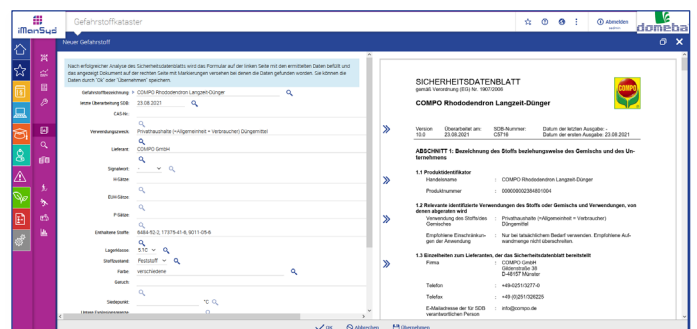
iMenSyS

Gefahrstoffkataster

Abmelden

domeba

Neuer Gefahrstoff

Nach erfolgreicher Analyse des Sicherheitsdatenblatts wird das Formular auf der linken Seite mit den ermittelten Daten befüllt und das angezeigte Dokument auf der rechten Seite mit Markierungen versehen bei denen die Daten gefunden wurden. Sie können die Daten durch "Ok" oder "Übernehmen" speichern.

Gefahrstoffbezeichnung: COMPO Rhododendron Langzeit-Dünger

letzte Überarbeitung SDB: 23.08.2021

CAS-Nr.:

Verwendungszweck: Privathaushalte (=Allgemeinheit = Verbraucher) Düngemittel

Lieferant: COMPO GmbH

Signalwort:

H-Sätze:

EUH-Sätze:

P-Sätze:

Enthaltene Stoffe: 8484-52-2, 17375-41-6, 9011-05-6

Lagerklasse: 5.1C

Stoffzustand: Feststoff

Farbe: verschiedene

Geruch:

Siedepunkt: °C

OK Abbrechen Übernehmen

SICHERHEITSDATENBLATT
gemäß Verordnung (EG) Nr. 1907/2006

COMPO Rhododendron Langzeit-Dünger

COMPO

Version 10.0 Überarbeitet am: 23.08.2021 SDB-Nummer: C5716 Datum der letzten Ausgabe: - Datum der ersten Ausgabe: 23.08.2021

ABSCHNITT 1: Bezeichnung des Stoffs beziehungsweise des Gemischs und des Unternehmens

1.1 Produktidentifikator
Handelsname : COMPO Rhododendron Langzeit-Dünger
Produktnummer : 0000090236481004

1.2 Relevante identifizierte Verwendungen des Stoffs oder Gemischs und Verwendungen, von denen abgeraten wird
Verwendung des Stoffs/des Gemisches : Privathaushalte (=Allgemeinheit = Verbraucher) Düngemittel
Empfohlene Einschränkungen der Anwendung : Nur bei tatsächlichem Bedarf verwenden. Empfohlene Aufwandmenge nicht überschreiten.

1.3 Einzelheiten zum Lieferanten, der das Sicherheitsdatenblatt bereitstellt
Firma : COMPO GmbH Gildenstraße 38 D-48157 Münster
Telefon : +49-(0)251/3277-0
Telefax : +49-(0)251/326225
E-Mailadresse der für SDB verantwortlichen Person : info@compo.de